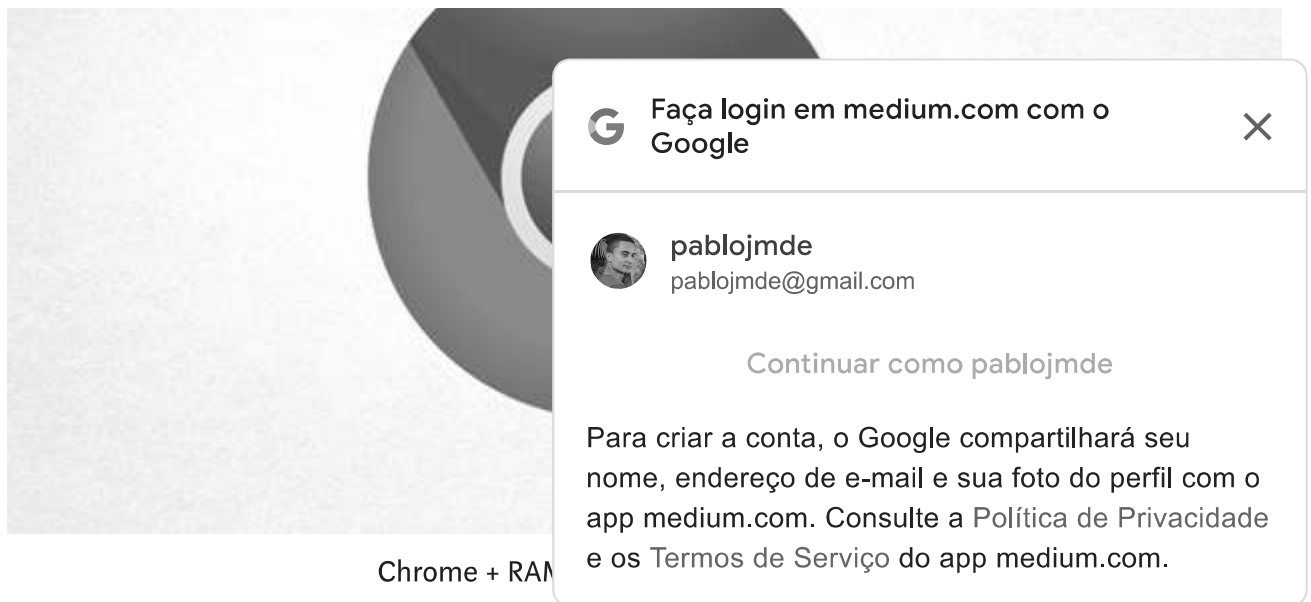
Faça login em medium.com com o Google

pablojmde
pablojmde@gmail.com

Continuar como pablojmde

Para criar a conta, o Google compartilhará seu nome, endereço de e-mail e sua foto do perfil com o app medium.com. Consulte a Política de Privacidade e os Termos de Serviço do app medium.com.

Chrome + RAM